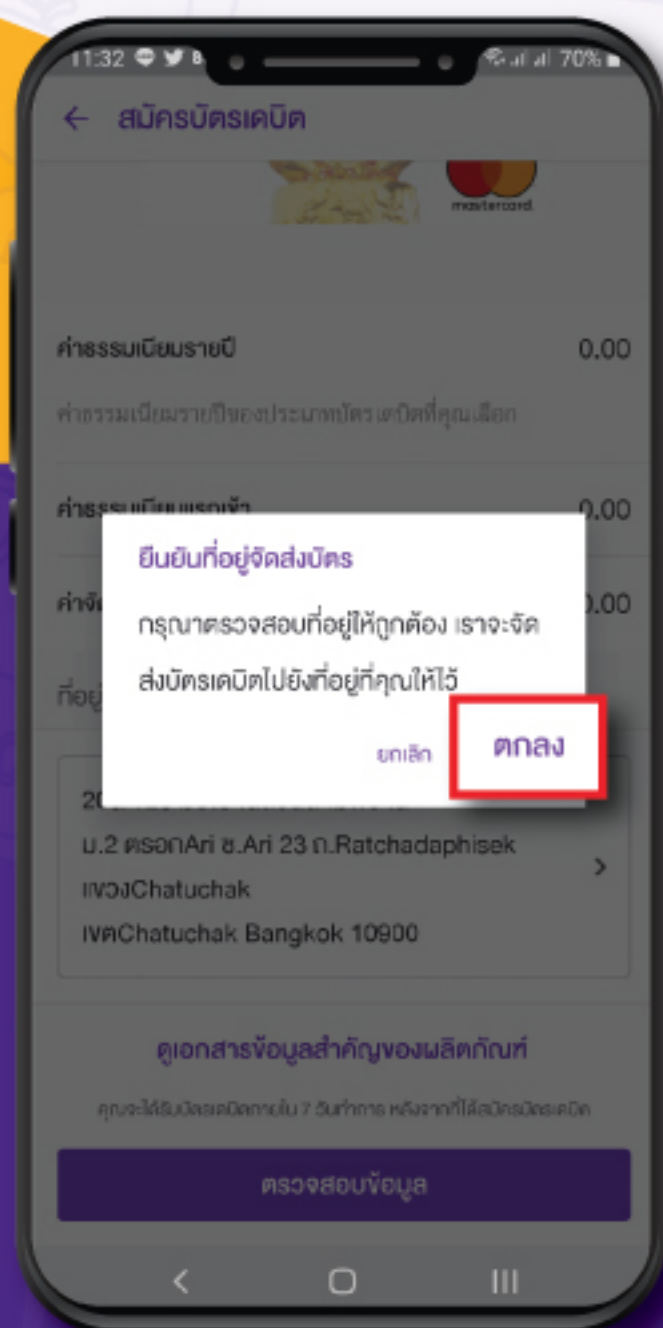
11:32 70%

← สมัครบัตรเดบิต

mastercard

ค่าธรรมเนียมรายปี 0.00

ค่าธรรมเนียมรายปีของประเภทบัตรเดบิตที่คุณเลือก

ค่าธรรมเนียมแรกเข้า 0.00

ค่าจั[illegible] 0.00

ที่อยู่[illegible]

ยืนยันที่อยู่จัดส่งบัตร

กรุณาตรวจสอบที่อยู่ให้ถูกต้อง เราจะจัดส่งบัตรเดบิตไปยังที่อยู่ที่คุณให้ไว้

ยกเลิก ตกลง

20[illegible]
ม.2 ตรอกAri ซ.Ari 23 ถ.Ratchadaphisek
แขวงChatuchak
เขตChatuchak Bangkok 10900

ดูเอกสารข้อมูลสำคัญของผลิตภัณฑ์

คุณจะได้รับบัตรเดบิตภายใน 7 วันทำการ หลังจากที่ได้สมัครบัตรเดบิต

ตรวจสอบข้อมูล